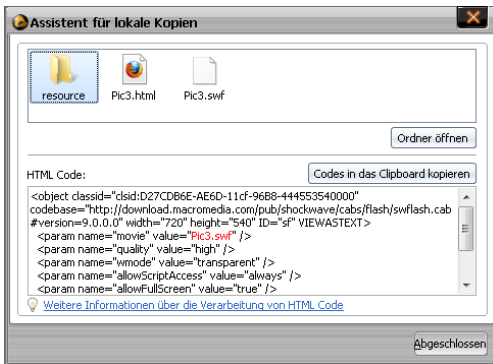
Assistent für lokale Kopien

resource
Pic3.html
Pic3.swf

Ordner öffnen

HTML Code:
Codes in das Clipboard kopieren

<object classid="clsid:D27CDB6E-AE6D-11cf-96B8-444553540000" codebase="http://download.macromedia.com/pub/shockwave/cabs/flash/swflash.cab#version=9.0.0.0" width="720" height="540" ID="sf" VIEWASTEXT>
<param name="movie" value="Pic3.swf" />
<param name="quality" value="high" />
<param name="wmode" value="transparent" />
<param name="allowScriptAccess" value="always" />
<param name="allowFullScreen" value="true" />

Weitere Informationen über die Verarbeitung von HTML Code

Abgeschlossen